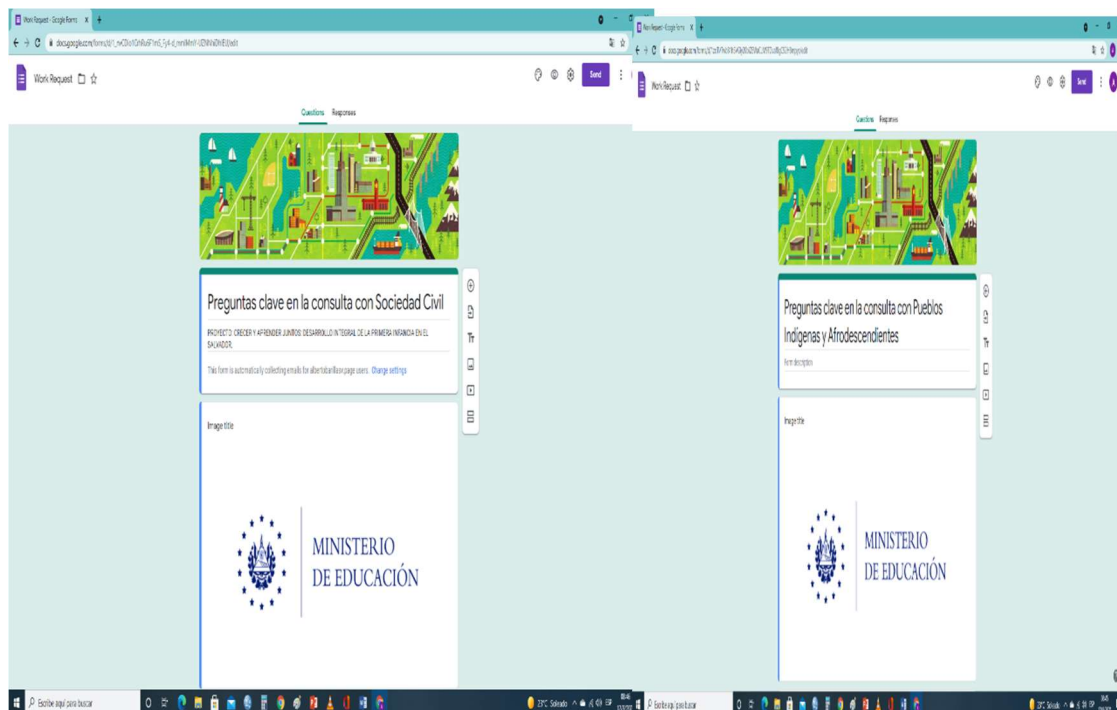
Work Request - Google Forms

docs.google.com/forms/d/1_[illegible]/edit

Work Request

Send

Questions Responses

Preguntas clave en la consulta con Sociedad Civil

PROYECTO: CRECER Y APRENDER JUNTOS: DESARROLLO INTEGRAL DE LA PRIMERA INFANCIA EN EL SALVADOR.

This form is automatically collecting emails for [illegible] users. Change settings

Image title

MINISTERIO DE EDUCACIÓN

Escribe aquí para buscar

Soleado

Work Request - Google Forms

docs.google.com/forms/d/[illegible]/edit

Work Request

Send

Questions Responses

Preguntas clave en la consulta con Pueblos Indígenas y Afrodescendientes

Form description

Image title

MINISTERIO DE EDUCACIÓN

Escribe aquí para buscar

Soleado